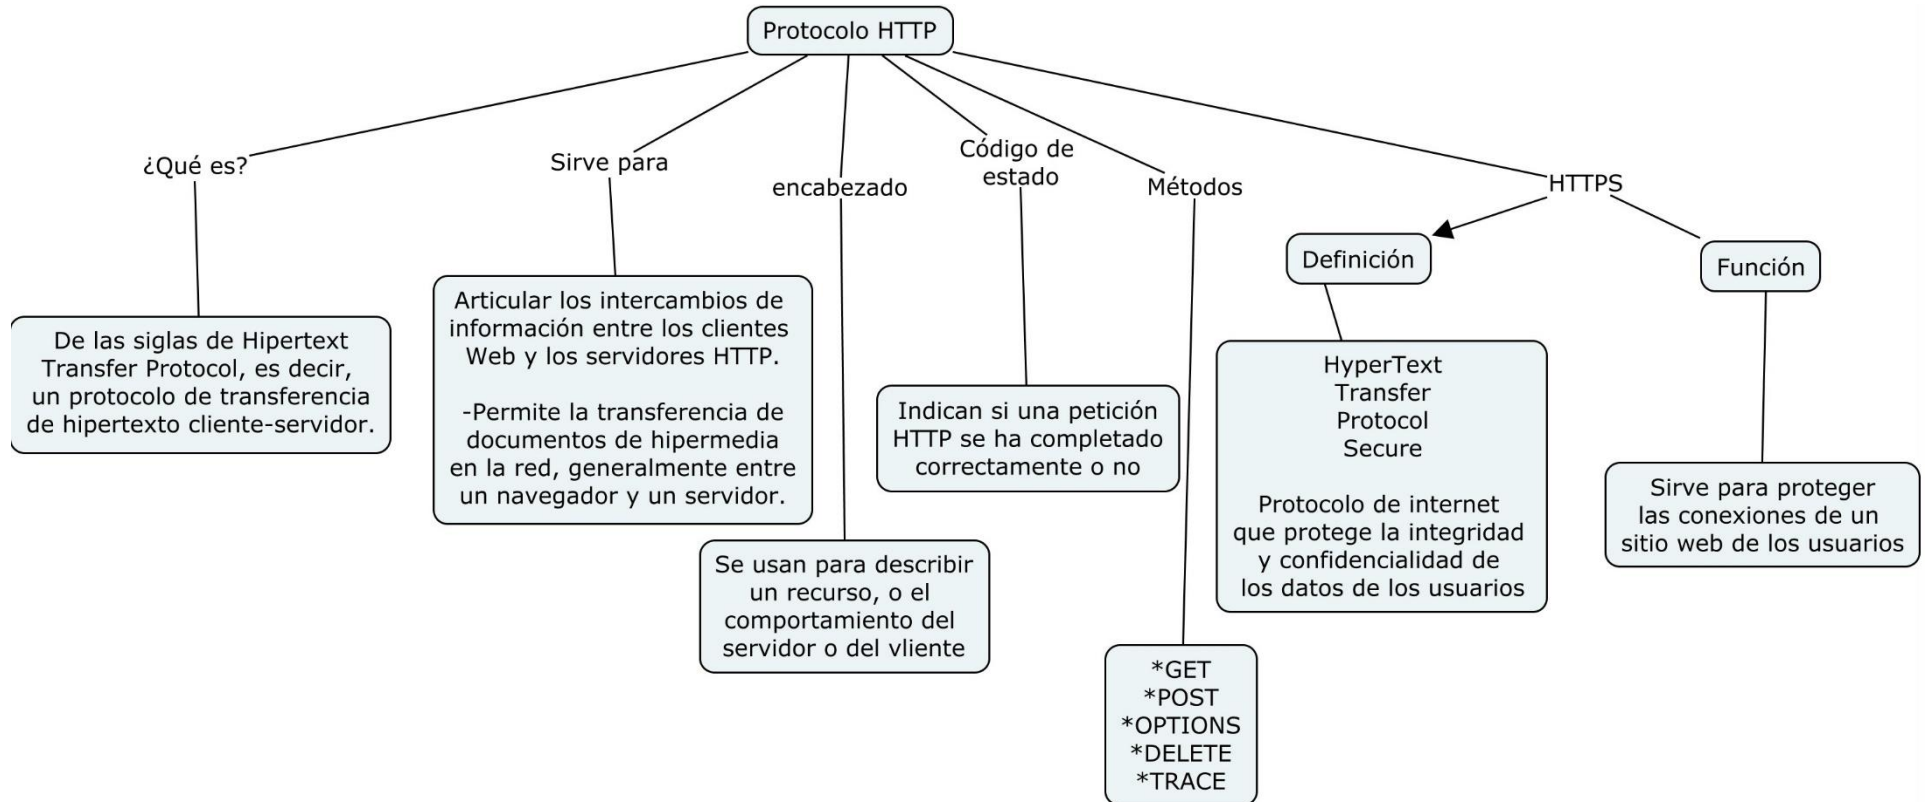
Protocolo HTTP

¿Qué es?

De las siglas de Hipertext Transfer Protocol, es decir, un protocolo de transferencia de hipertexto cliente-servidor.

Sirve para

Articular los intercambios de información entre los clientes Web y los servidores HTTP.

-Permite la transferencia de documentos de hipermedia en la red, generalmente entre un navegador y un servidor.

encabezado

Se usan para describir un recurso, o el comportamiento del servidor o del vliente

Código de estado

Indican si una petición HTTP se ha completado correctamente o no

Métodos

*GET
*POST
*OPTIONS
*DELETE
*TRACE

HTTPS

Definición

HyperText Transfer Protocol Secure

Protocolo de internet que protege la integridad y confidencialidad de los datos de los usuarios

Función

Sirve para proteger las conexiones de un sitio web de los usuarios